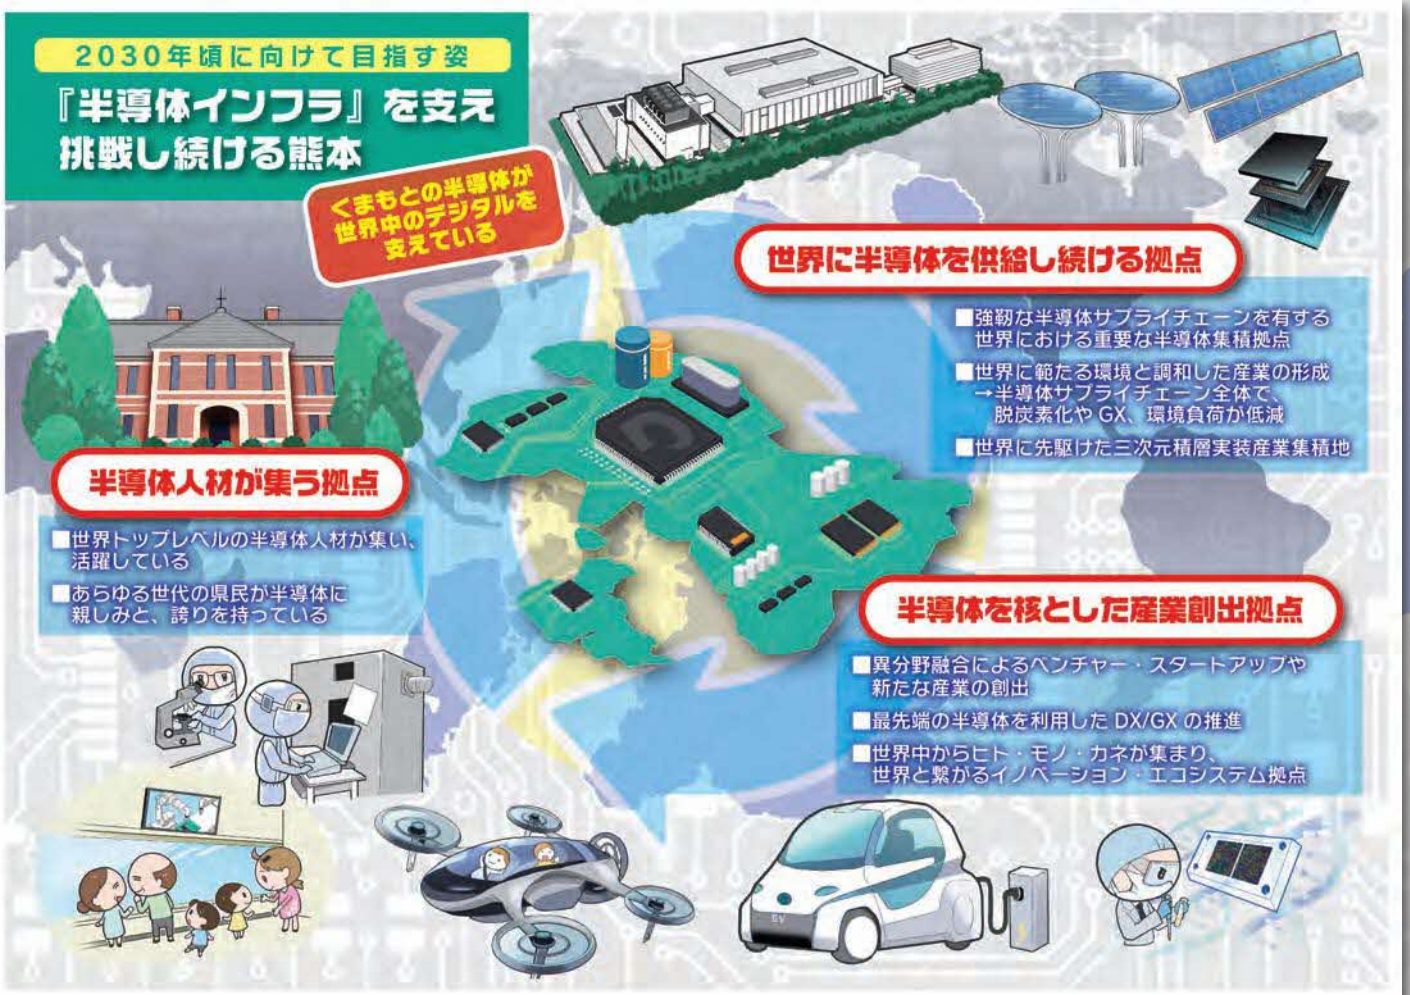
2030年頃に向けて目指す姿

『半導体インフラ』を支え挑戦し続ける熊本

くまもとの半導体が世界中のデジタルを支えている

世界に半導体を供給し続ける拠点

■強靭な半導体サプライチェーンを有する世界における重要な半導体集積拠点

■世界に範たる環境と調和した産業の形成
→半導体サプライチェーン全体で、脱炭素化やGX、環境負荷が低減

■世界に先駆けた三次元積層実装産業集積地

半導体人材が集う拠点

■世界トップレベルの半導体人材が集い、活躍している

■あらゆる世代の県民が半導体に親しみと、誇りを持っている

半導体を核とした産業創出拠点

■異分野融合によるベンチャー・スタートアップや新たな産業の創出

■最先端の半導体を利用したDX/GXの推進

■世界中からヒト・モノ・カネが集まり、世界と繋がるイノベーション・エコシステム拠点

EV